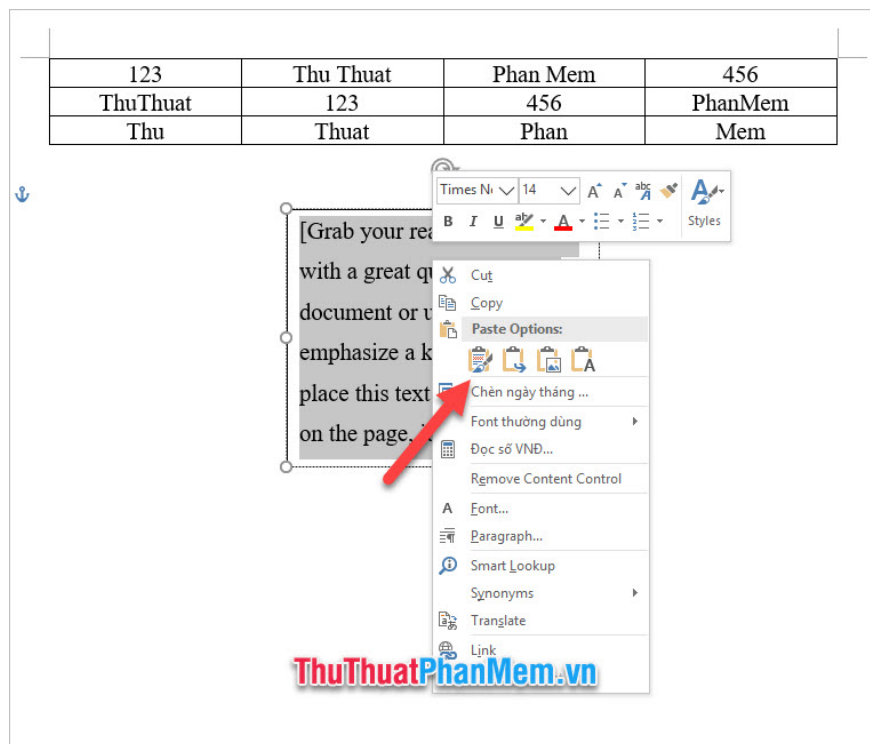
| 123 | Thu Thuat | Phan Mem | 456 |
|---|---|---|---|
| ThuThuat | 123 | 456 | PhanMem |
| Thu | Thuat | Phan | Mem |

Times N 14 A A
B I U A
Styles

[Grab your rea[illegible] with a great qu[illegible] document or u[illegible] emphasize a k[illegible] place this text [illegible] on the page. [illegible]

Cut
Copy
Paste Options:
Chèn ngày tháng ...
Font thường dùng
Đọc số VNĐ...
Remove Content Control
Font...
Paragraph...
Smart Lookup
Synonyms
Translate
Link

ThuThuatPhanMem.vn